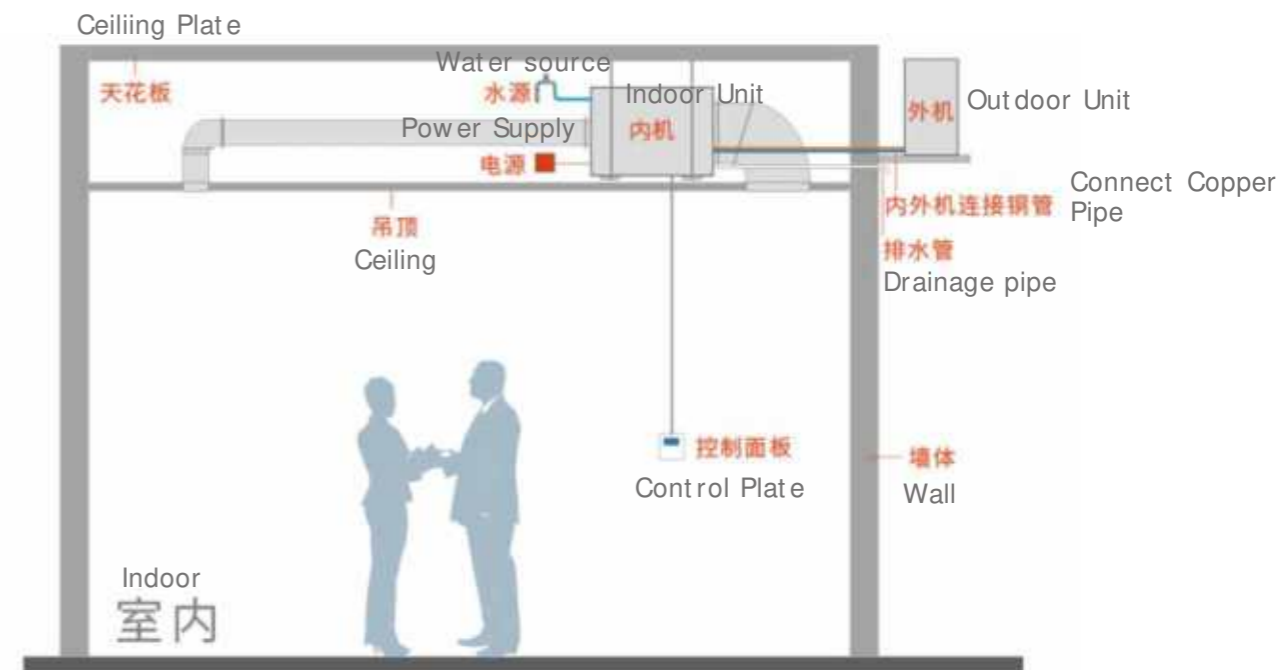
Ceiliing Plate
天花板
Water source
水源
Indoor Unit
内机
Power Supply
电源
外机
Outdoor Unit
Connect Copper Pipe
内外机连接铜管
吊顶
Ceiling
排水管
Drainage pipe
控制面板
Control Plate
墙体
Wall
Indoor
室内